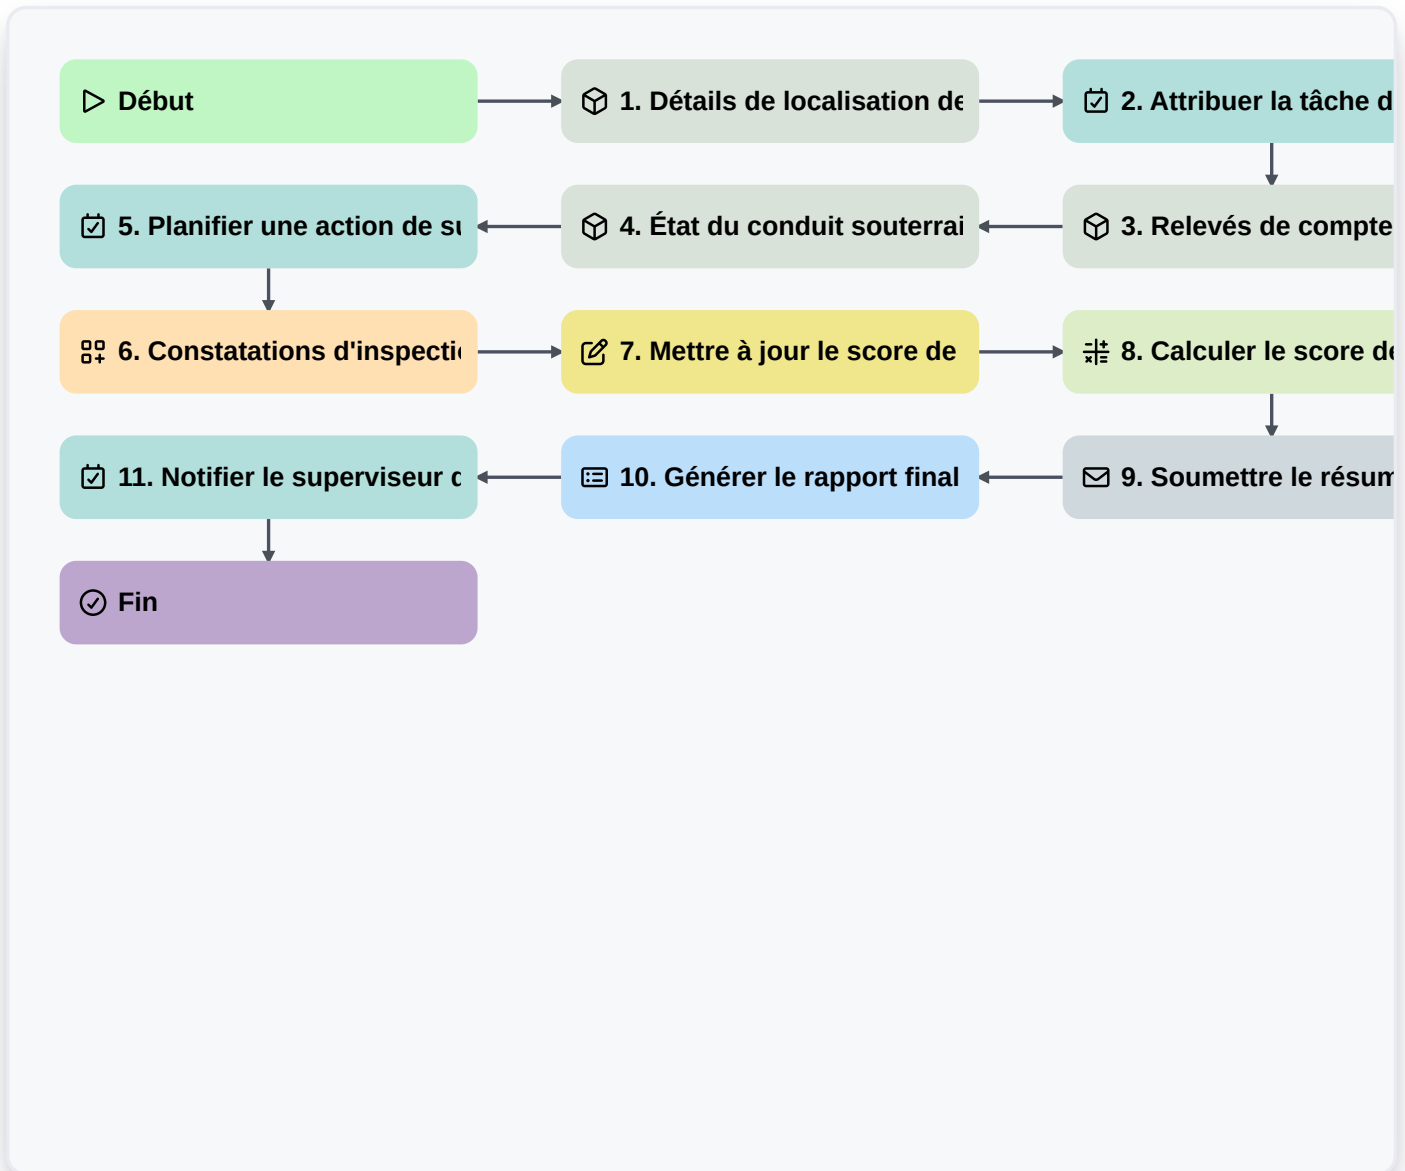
Début

1. Détails de localisation de

2. Attribuer la tâche d

3. Relevés de compte

4. État du conduit souterrai

5. Planifier une action de su

6. Constatations d'inspecti

7. Mettre à jour le score de

8. Calculer le score de

9. Soumettre le résum

10. Générer le rapport final

11. Notifier le superviseur c

Fin